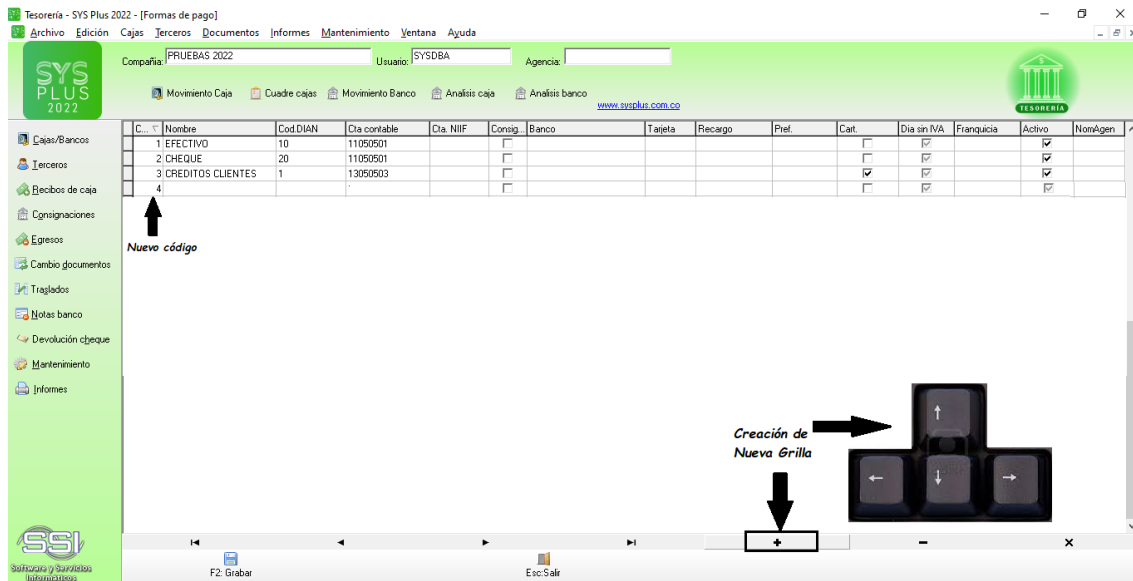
Tesorería - SYS Plus 2022 - [Formas de pago]
Archivo Edición Cajas Terceros Documentos Informes Mantenimiento Ventana Ayuda

SYS PLUS 2022

Compañía: PRUEBAS 2022 Usuario: SYSDBA Agencia:

Movimiento Caja Cuadre cajas Movimiento Banco Analisis caja Analisis banco
www.sysplus.com.co

TESORERÍA

Cajas/Bancos
Terceros
Recibos de caja
Consignaciones
Egresos
Cambio documentos
Traslados
Notas banco
Devolución cheque
Mantenimiento
Informes

| C... | Nombre | Cod.DIAN | Cta contable | Cta. NIIF | Consig... | Banco | Tarjeta | Recargo | Pref. | Cart. | Dia sin IVA | Franquicia | Activo | NomAgen |
|---|---|---|---|---|---|---|---|---|---|---|---|---|---|---|
| 1 | EFECTIVO | 10 | 11050501 | | ☐ | | | | | ☐ | ☑ | | ☑ | |
| 2 | CHEQUE | 20 | 11050501 | | ☐ | | | | | ☐ | ☑ | | ☑ | |
| 3 | CREDITOS CLIENTES | 1 | 13050503 | | ☐ | | | | | ☑ | ☑ | | ☑ | |
| 4 | | | | | ☐ | | | | | ☐ | ☑ | | ☑ | |

Nuevo código

Creación de Nueva Grilla

+ − ×

F2: Grabar
Esc:Salir

SSI
Software y Servicios Informáticos